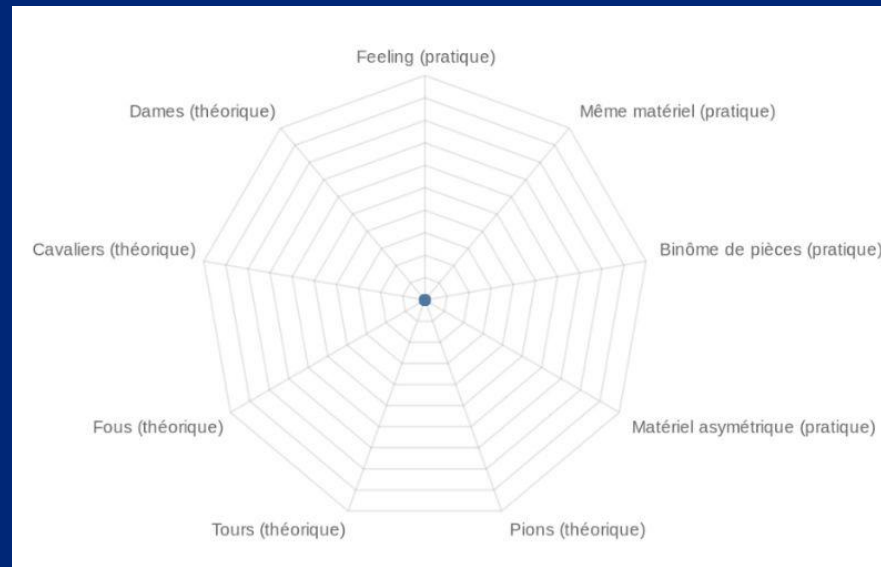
Feeling (pratique)

Même matériel (pratique)

Binôme de pièces (pratique)

Matériel asymétrique (pratique)

Pions (théorique)

Tours (théorique)

Fous (théorique)

Cavaliers (théorique)

Dames (théorique)